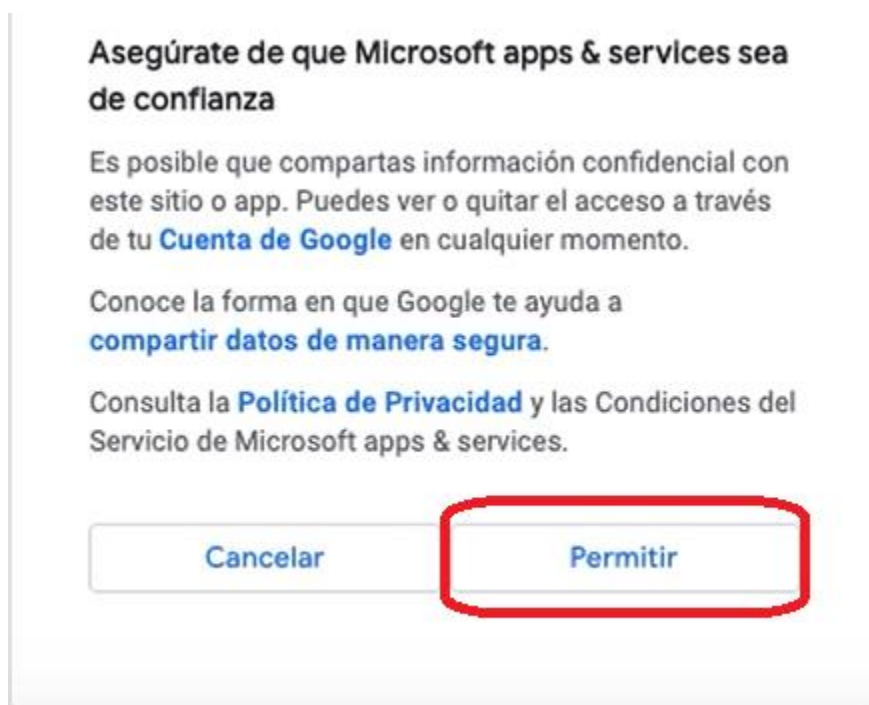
Asegúrate de que Microsoft apps & services sea de confianza

Es posible que compartas información confidencial con este sitio o app. Puedes ver o quitar el acceso a través de tu Cuenta de Google en cualquier momento.

Conoce la forma en que Google te ayuda a compartir datos de manera segura.

Consulta la Política de Privacidad y las Condiciones del Servicio de Microsoft apps & services.

Cancelar

Permitir